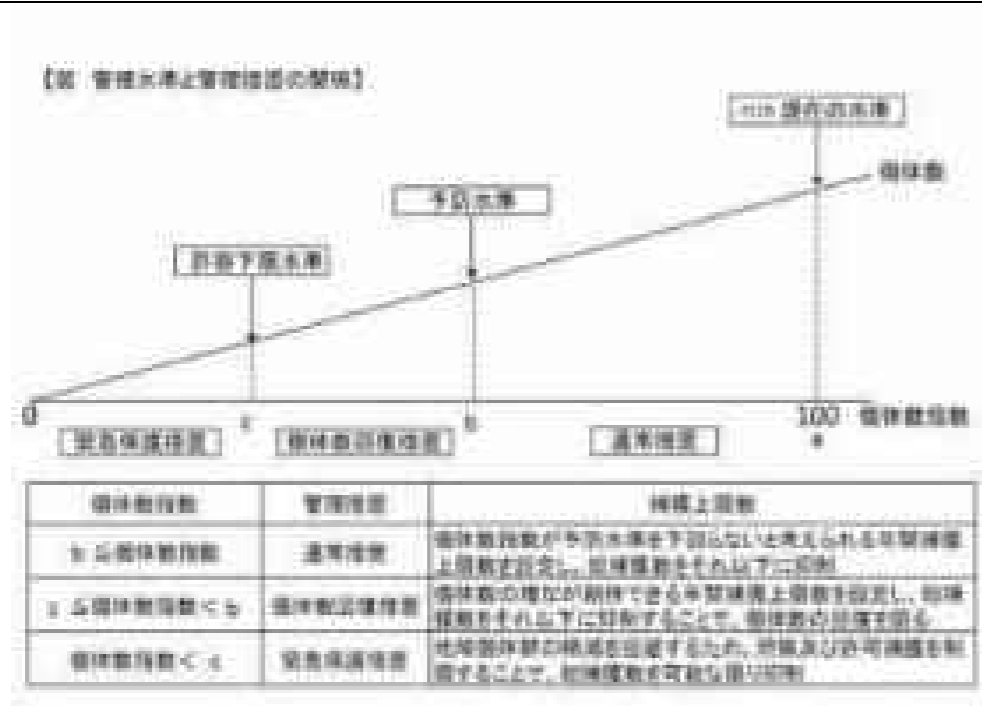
【図 管理水準と管理措置の関係】

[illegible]

個体数

予防水準

許容下限水準

0

100 個体数指数

緊急保護措置

個体数回復措置

通常措置

| 個体数指数 | 管理措置 | 捕獲上限数 |
|---|---|---|
| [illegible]≦個体数指数 | 通常措置 | 個体数指数が予防水準を下回らないと考えられる年間捕獲上限数を設定し、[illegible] |
| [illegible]≦個体数指数＜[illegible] | 個体数回復措置 | 個体数の増加が期待できる年間捕獲上限数を設定し、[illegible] |
| 個体数指数＜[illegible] | 緊急保護措置 | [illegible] |